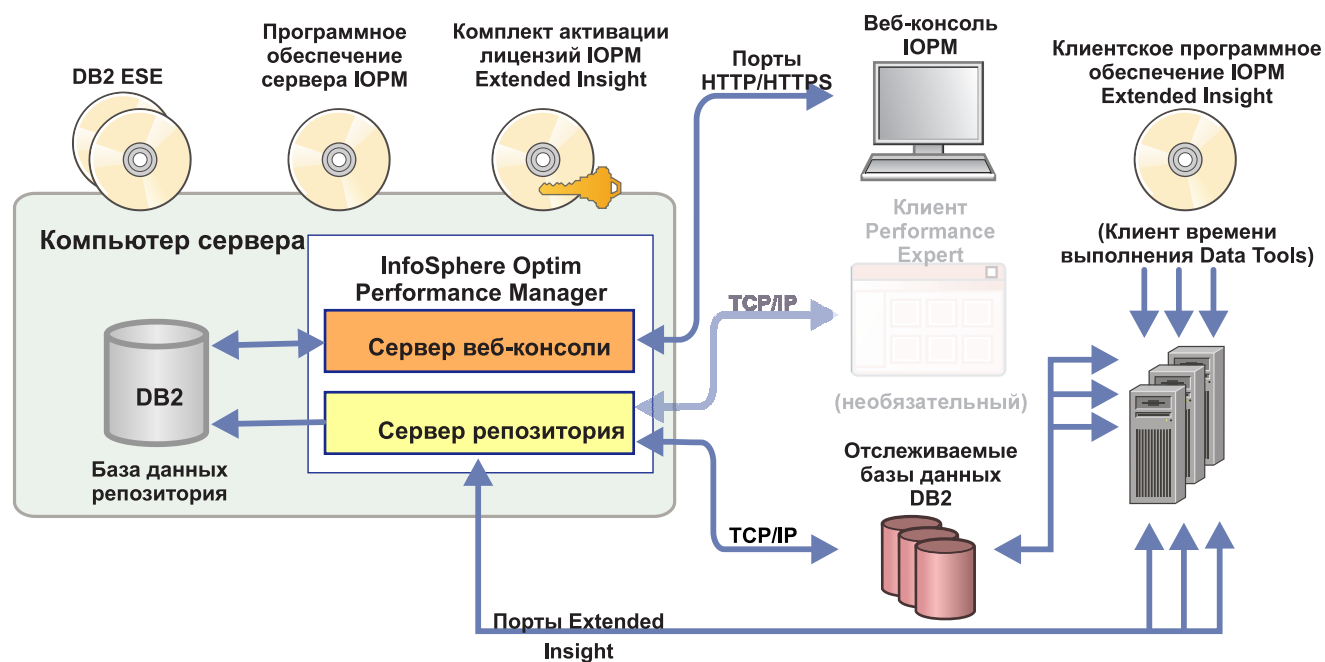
DB2 ESE

Программное обеспечение сервера IOPM

Комплект активации лицензий IOPM Extended Insight

Порты HTTP/HTTPS

Веб-консоль IOPM

Клиентское программное обеспечение IOPM Extended Insight

Компьютер сервера

InfoSphere Optim Performance Manager

Клиент Performance Expert

(Клиент времени выполнения Data Tools)

TCP/IP

Сервер веб-консоли

DB2

Сервер репозитория

(необязательный)

База данных репозитория

Отслеживаемые базы данных DB2

TCP/IP

Порты Extended Insight